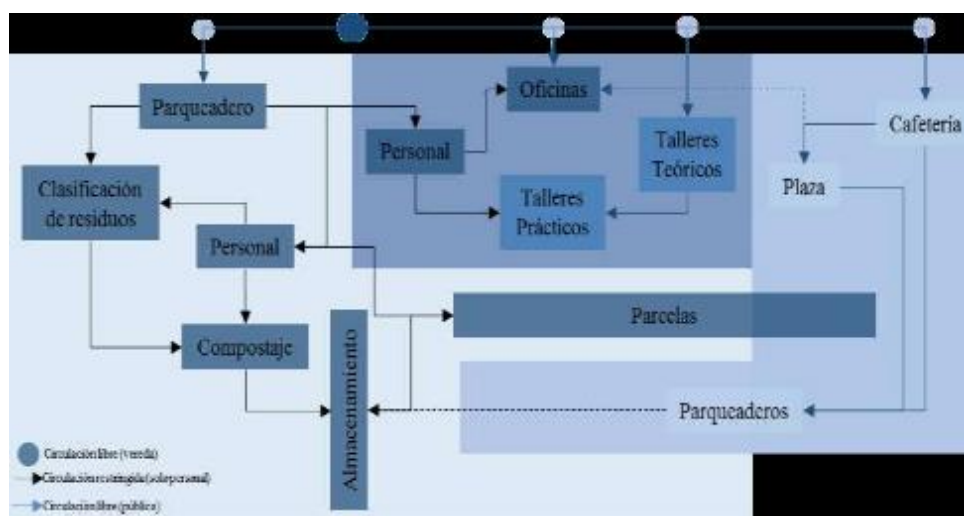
Parqucadero

Oficinas

Personal

Talleres Teóricos

Cafetería

Plaza

Clasificación de residuos

Talleres Prácticos

Personal

Parcelas

Compostaje

Almacenamiento

Parqueaderos

Circulación libre (vereda)

Circulación restringida (solo personal)

Circulación libre (pública)